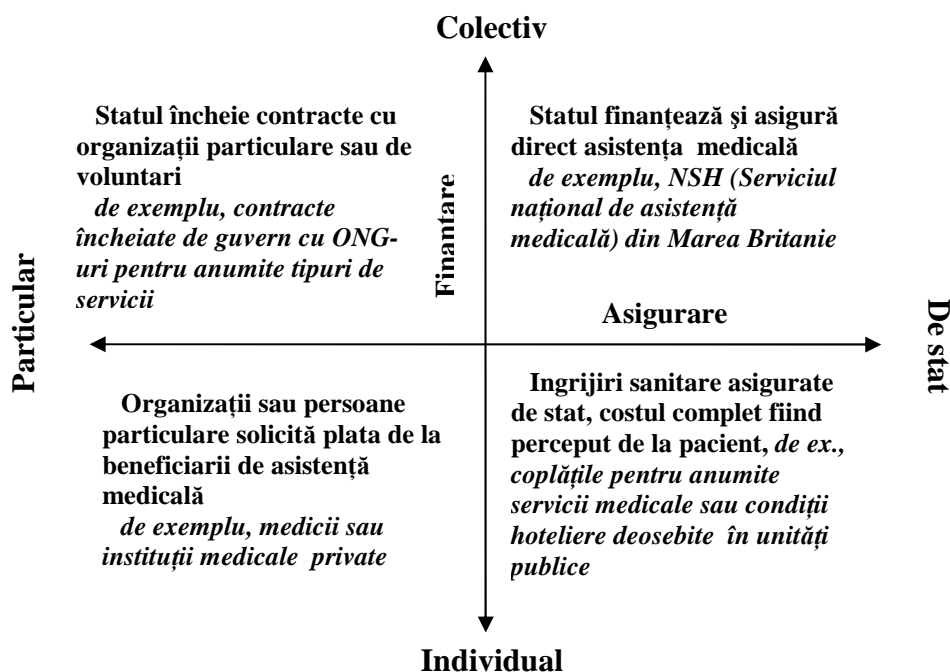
Colectiv

Statul încheie contracte cu organizații particulare sau de voluntari
*de exemplu, contracte încheiate de guvern cu ONG-uri pentru anumite tipuri de servicii*

Finanțare

Statul finanțează şi asigură direct asistența medicală
*de exemplu, NSH (Serviciul național de asistență medicală) din Marea Britanie*

Particular

Asigurare

De stat

Organizații sau persoane particulare solicită plata de la beneficiarii de asistență medicală
*de exemplu, medicii sau instituții medicale private*

Ingrijiri sanitare asigurate de stat, costul complet fiind perceput de la pacient, *de ex., coplățile pentru anumite servicii medicale sau condiții hoteliere deosebite în unități publice*

Individual